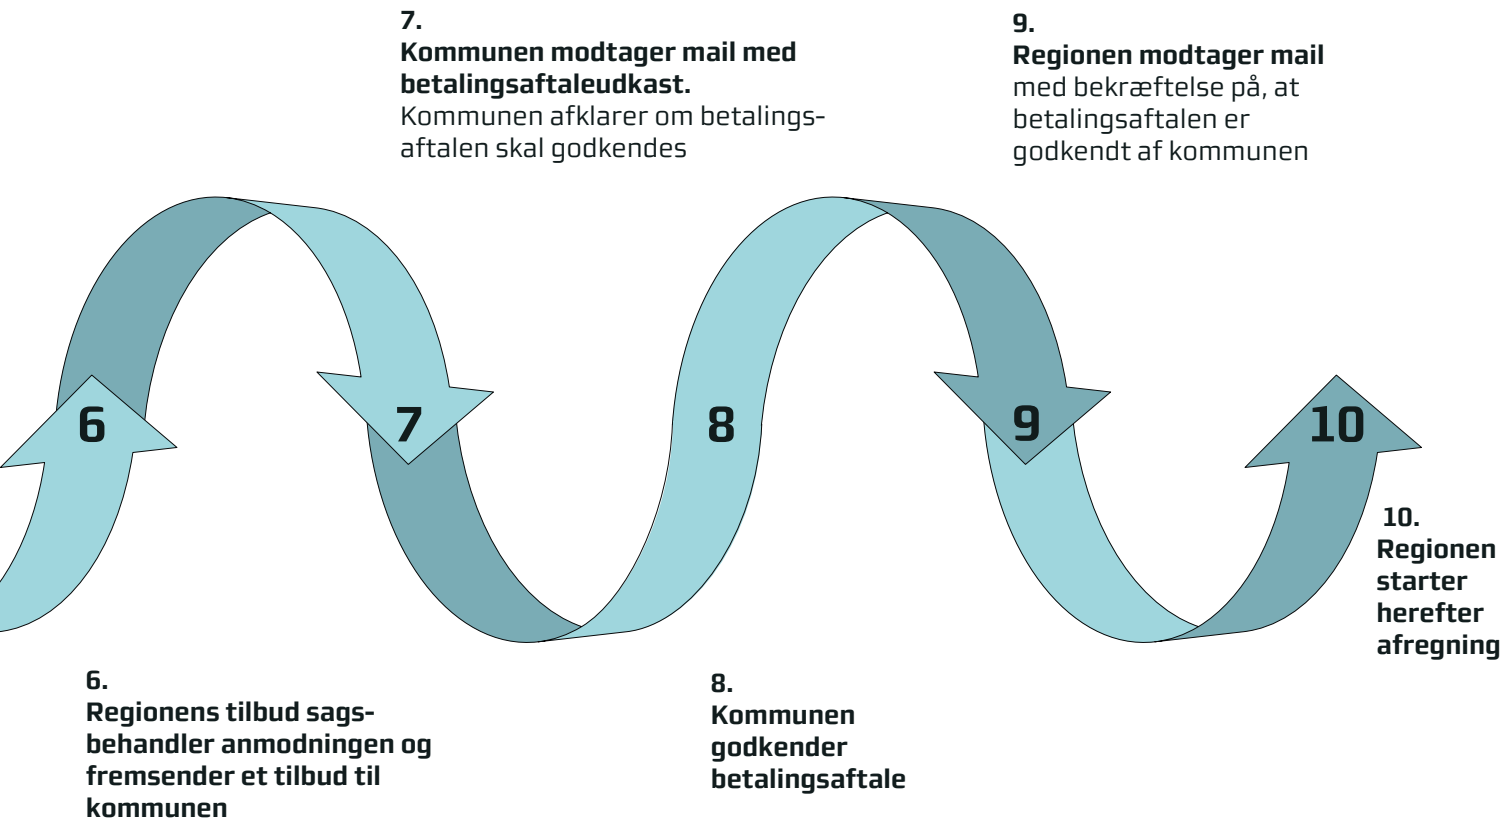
7.
Kommunen modtager mail med betalingsaftaleudkast.
Kommunen afklarer om betalingsaftalen skal godkendes

9.
Regionen modtager mail med bekræftelse på, at betalingsaftalen er godkendt af kommunen

6

7

8

9

10

10.
Regionen starter herefter afregning

6.
Regionens tilbud sagsbehandler anmodningen og fremsender et tilbud til kommunen

8.
Kommunen godkender betalingsaftale